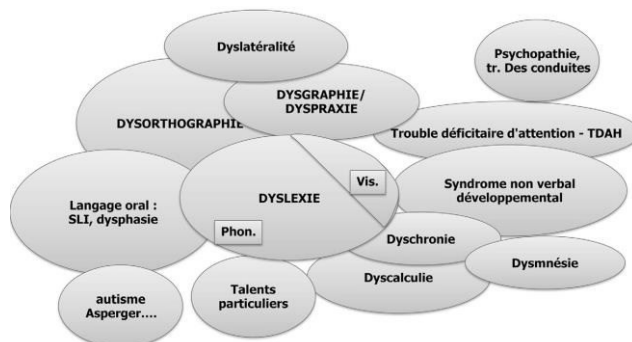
Dyslatéralité

Psychopathie, tr. Des conduites

DYSORTHOGRAPHIE

DYSGRAPHIE/ DYSPRAXIE

Trouble déficitaire d'attention - TDAH

Langage oral : SLI, dysphasie

DYSLEXIE

Vis.

Phon.

Syndrome non verbal développemental

Dyschronie

Dyscalculie

Dysmnésie

Talents particuliers

autisme Asperger....